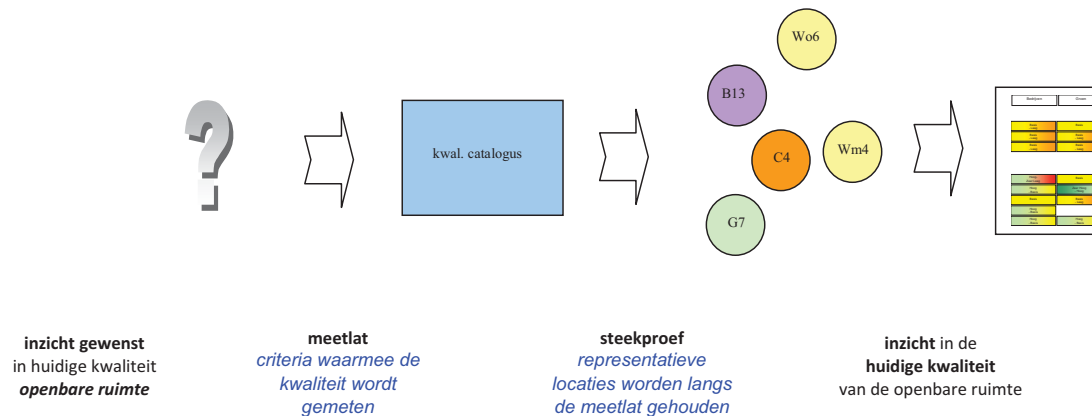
?

kwal. catalogus

Wo6

B13

C4

Wm4

G7

inzicht gewenst
in huidige kwaliteit
*openbare ruimte*

meetlat
criteria waarmee de kwaliteit wordt gemeten

steekproef
representatieve locaties worden langs de meetlat gehouden

inzicht in de
huidige kwaliteit
van de openbare ruimte